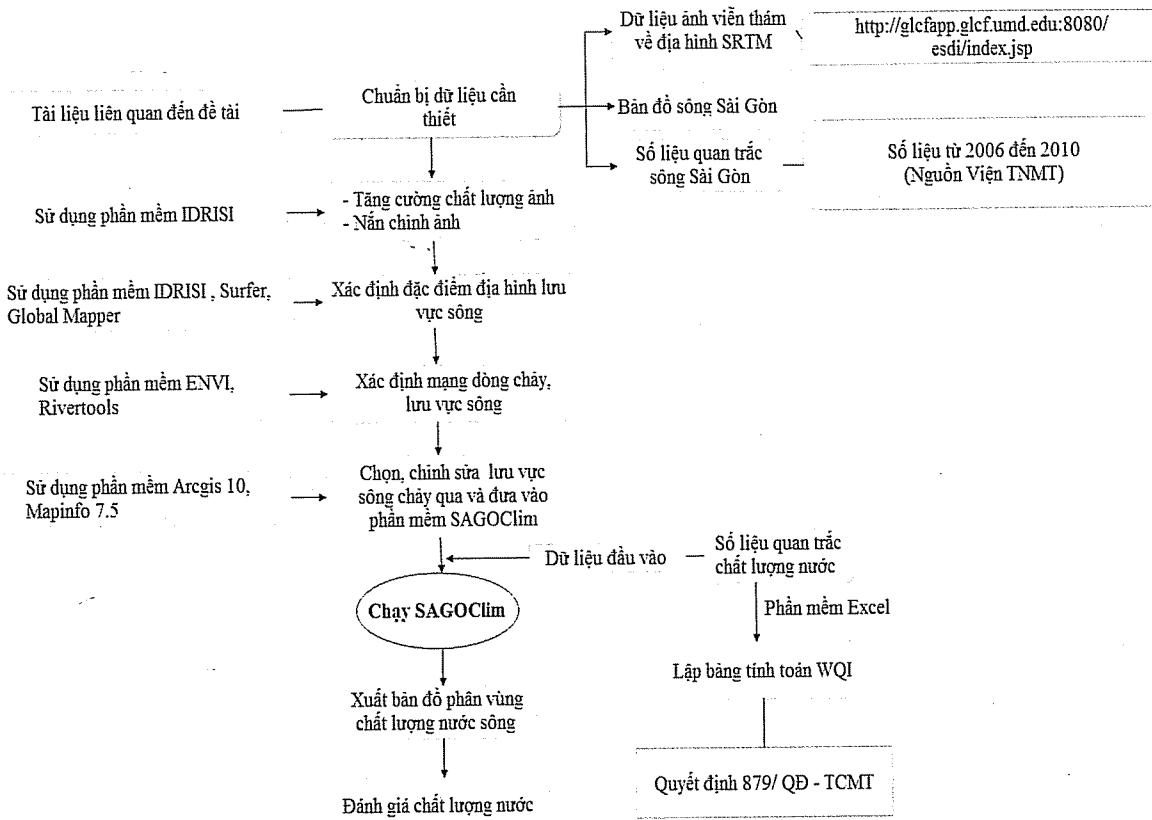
Dữ liệu ảnh viễn thám về địa hình SRTM

http://glcfapp.glcf.umd.edu:8080/esdi/index.jsp

Tài liệu liên quan đến đề tài

Chuẩn bị dữ liệu cần thiết

Bản đồ sông Sài Gòn

Số liệu quan trắc sông Sài Gòn

Số liệu từ 2006 đến 2010 (Nguồn Viện TNMT)

Sử dụng phần mềm IDRISI

- Tăng cường chất lượng ảnh
- Nắn chỉnh ảnh

Sử dụng phần mềm IDRISI , Surfer, Global Mapper

Xác định đặc điểm địa hình lưu vực sông

Sử dụng phần mềm ENVI, Rivertools

Xác định mạng dòng chảy, lưu vực sông

Sử dụng phần mềm Arcgis 10, Mapinfo 7.5

Chọn, chỉnh sửa lưu vực sông chảy qua và đưa vào phần mềm SAGOClim

Dữ liệu đầu vào

Số liệu quan trắc chất lượng nước

Chạy SAGOClim

Phần mềm Excel

Lập bảng tính toán WQI

Xuất bản đồ phân vùng chất lượng nước sông

Quyết định 879/ QĐ - TCMT

Đánh giá chất lượng nước